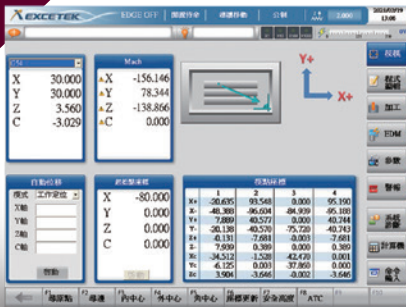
EXCETEK EDGE OFF 開度行全 標選狀態 公制 2.000 2015/07/19 13:06

X 30.000
Y 30.000
Z 3.560
C -3.029

Mach
X -156.146
Y 78.344
Z -138.866
C 0.000

Y+
X+

自動移動
模式 工作定位
X軸
Y軸
Z軸
C軸
啟動

X -80.000
Y 0.000
Z 0.000
C 0.000

| | 1 | 2 | 3 | 4 |
|---|---|---|---|---|
| X+ | -20.635 | 93.548 | 0.000 | 95.190 |
| X- | -48.388 | -96.604 | -84.939 | -95.100 |
| Y+ | 7.889 | 40.577 | 0.000 | 40.744 |
| Y- | -30.138 | -40.570 | -75.720 | -40.743 |
| Z+ | -8.131 | -7.681 | -0.003 | -7.681 |
| Z- | 7.939 | 0.389 | 0.000 | 0.389 |
| Xc | -34.512 | -1.528 | -42.470 | 0.001 |
| Yc | -6.125 | 0.003 | 37.860 | 0.000 |
| Zc | 3.904 | -3.646 | -0.002 | -3.646 |

投跳
程式
加工
EDM
參數
警報
系統
診斷
計算機

F1 導原點 F2 導邊 F3 內中心 F4 外中心 F5 角中心 F6 原點更新 F7 安全高度 F8 ATC